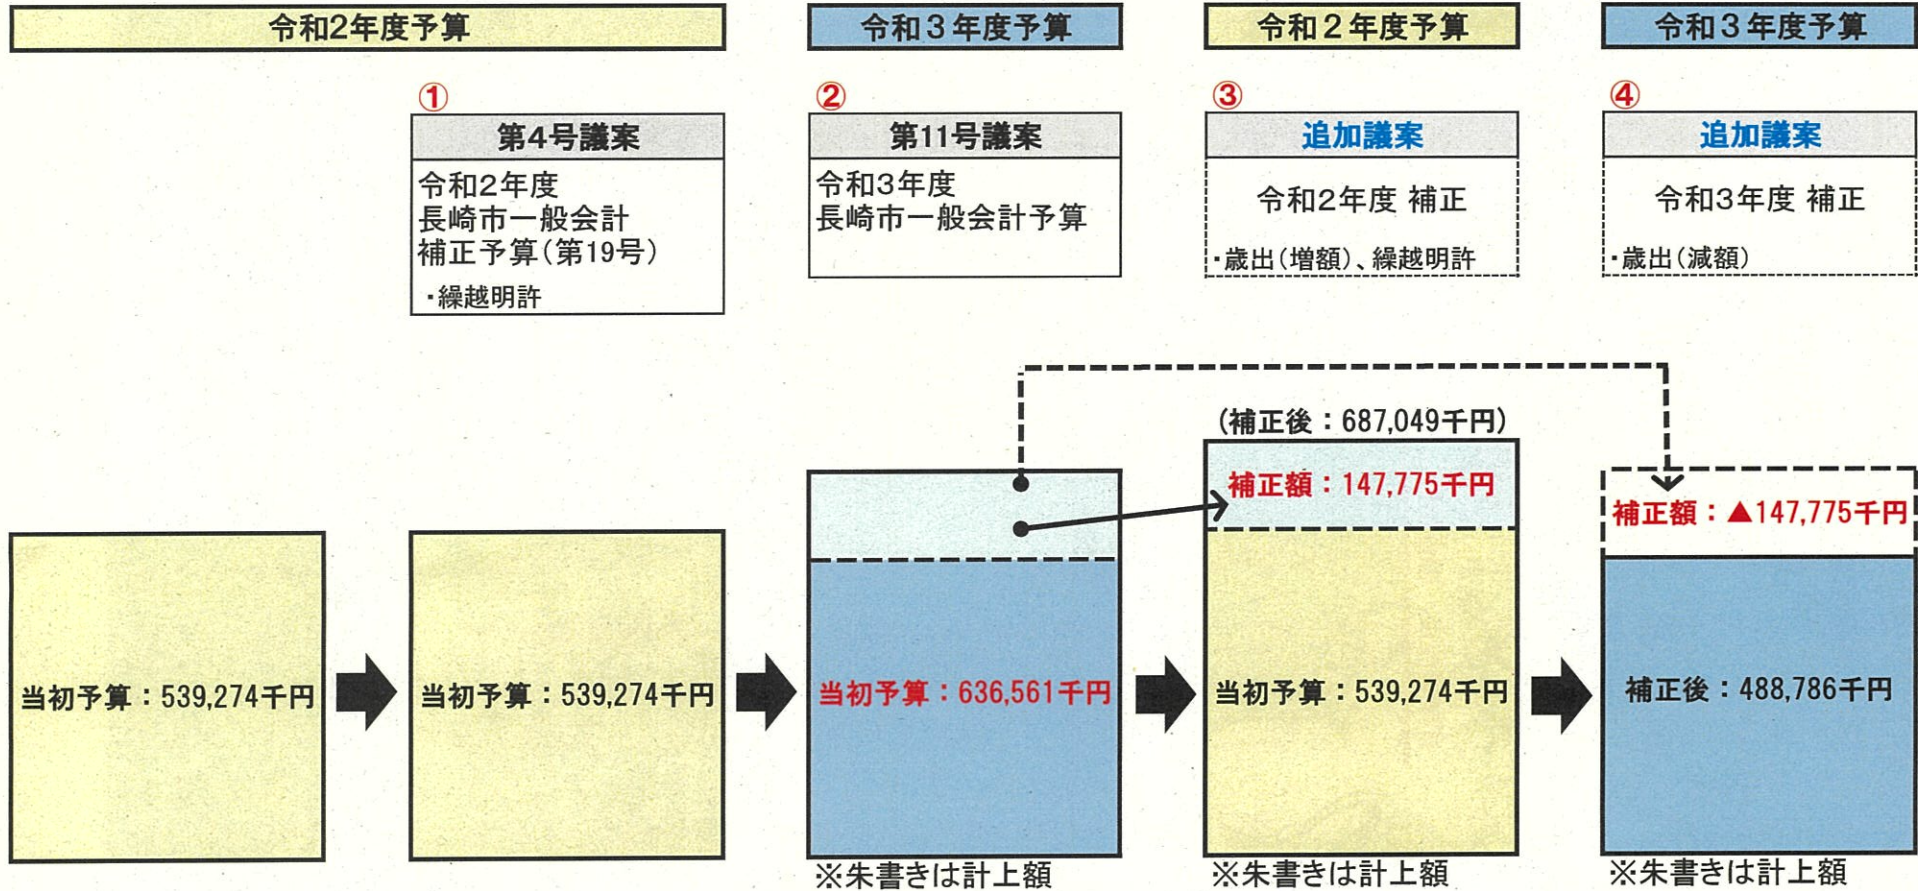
令和2年度予算

令和３年度予算

令和２年度予算

令和３年度予算

①
第4号議案
令和2年度
長崎市一般会計
補正予算（第19号）
・繰越明許

②
第11号議案
令和3年度
長崎市一般会計予算

③
追加議案
令和2年度 補正
・歳出（増額）、繰越明許

④
追加議案
令和3年度 補正
・歳出（減額）

当初予算：539,274千円

当初予算：539,274千円

当初予算：636,561千円
※朱書きは計上額

（補正後：687,049千円）
補正額：147,775千円
当初予算：539,274千円
※朱書きは計上額

補正額：▲147,775千円
補正後：488,786千円
※朱書きは計上額